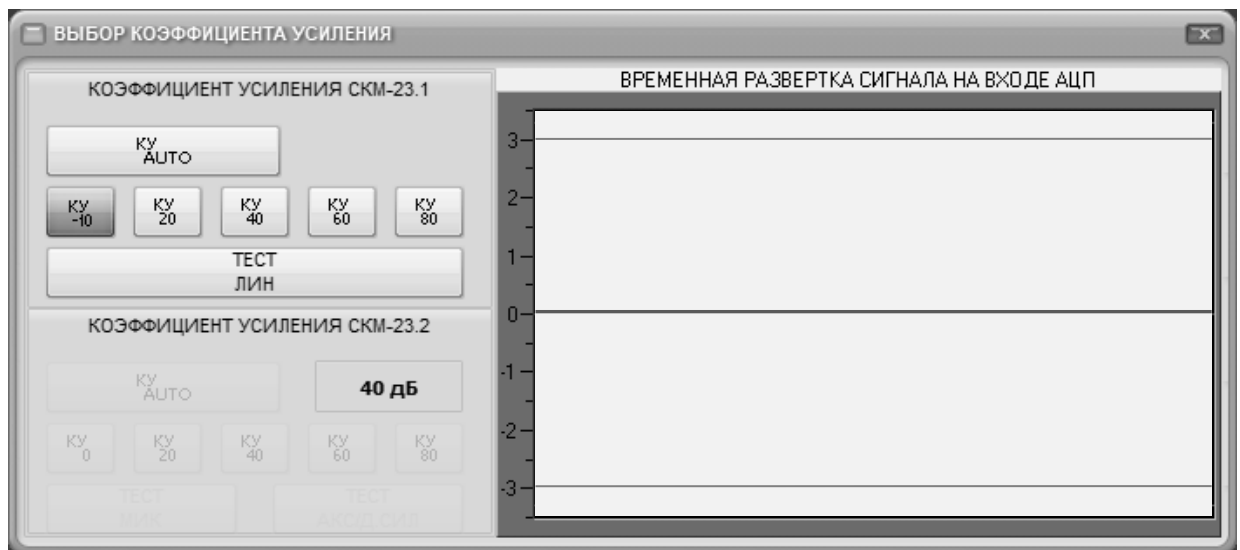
ВЫБОР КОЭФФИЦИЕНТА УСИЛЕНИЯ

КОЭФФИЦИЕНТ УСИЛЕНИЯ СКМ-23.1

КУ AUTO

КУ -10

КУ 20

КУ 40

КУ 60

КУ 80

ТЕСТ ЛИН

КОЭФФИЦИЕНТ УСИЛЕНИЯ СКМ-23.2

КУ AUTO

40 дБ

КУ 0

КУ 20

КУ 40

КУ 60

КУ 80

ТЕСТ МИК

ТЕСТ АКОД.СИЛ

ВРЕМЕННАЯ РАЗВЕРТКА СИГНАЛА НА ВХОДЕ АЦП

3

2

1

0

-1

-2

-3